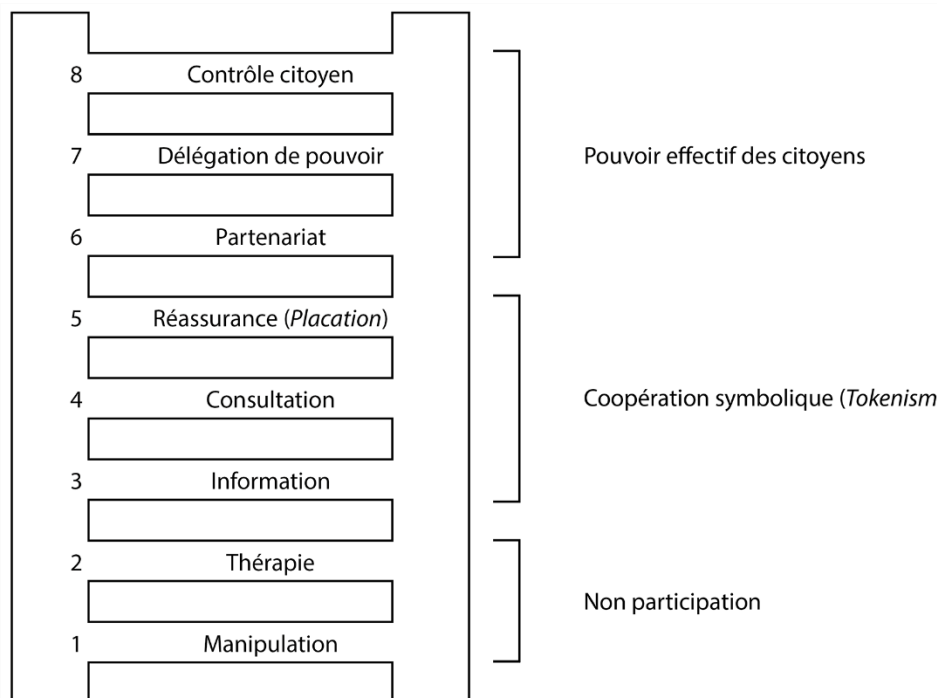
8 Contrôle citoyen

7 Délégation de pouvoir

6 Partenariat

5 Réassurance (*Placation*)

4 Consultation

3 Information

2 Thérapie

1 Manipulation

Pouvoir effectif des citoyens

Coopération symbolique (*Tokenism*

Non participation